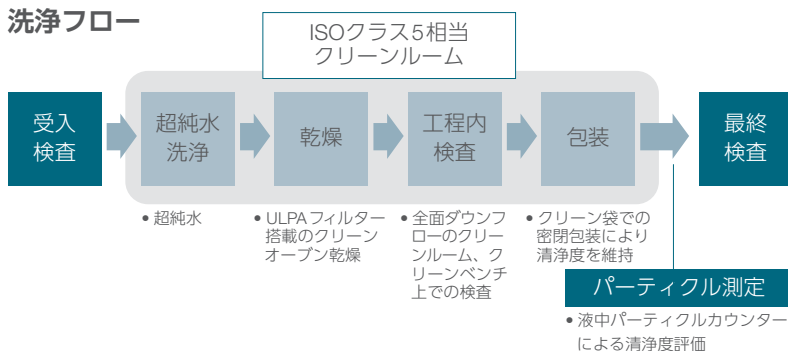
洗浄フロー

ISOクラス5相当
クリーンルーム

受入
検査

超純水
洗浄

乾燥

工程内
検査

包装

最終
検査

• 超純水

• ULPAフィルター搭載のクリーンオーブン乾燥

• 全面ダウンフローのクリーンルーム、クリーンベンチ上での検査

• クリーン袋での密閉包装により清浄度を維持

パーティクル測定

• 液中パーティクルカウンターによる清浄度評価